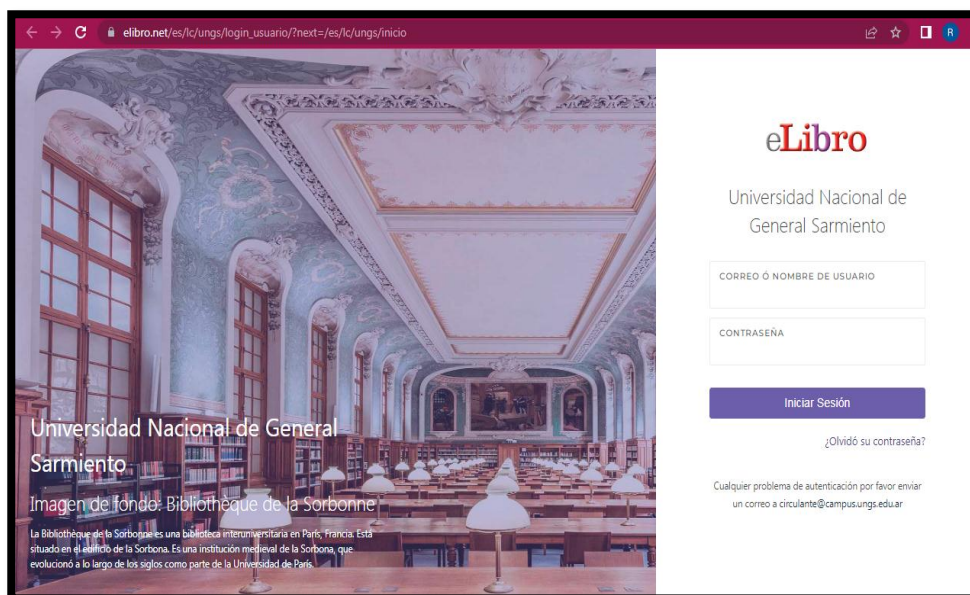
elibro.net/es/lc/ungs/login_usuario/?next=/es/lc/ungs/inicio

R

Universidad Nacional de General Sarmiento

Imagen de fondo: Bibliothèque de la Sorbonne

La Bibliothèque de la Sorbonne es una biblioteca interuniversitaria en París, Francia. Está situado en el edificio de la Sorbona. Es una institución medieval de la Sorbona, que evolucionó a lo largo de los siglos como parte de la Universidad de París.

eLibro

Universidad Nacional de General Sarmiento

CORREO Ó NOMBRE DE USUARIO

CONTRASEÑA

Iniciar Sesión

¿Olvidó su contraseña?

Cualquier problema de autenticación por favor enviar un correo a circulante@campus.ungs.edu.ar